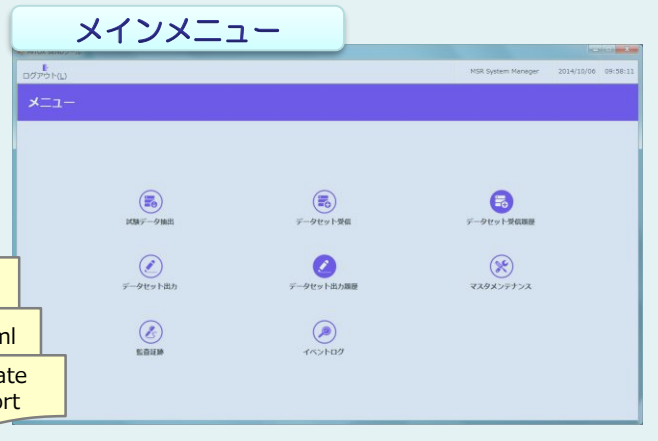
メインメニュー

ログアウト(L)

MSR System Manager 2014/10/06 09:58:11

メニュー

試験データ抽出

データセット受信

データセット受信履歴

データセット出力

データセット出力履歴

マスタメンテナンス

監査証跡

イベントログ

nl

ate
ort